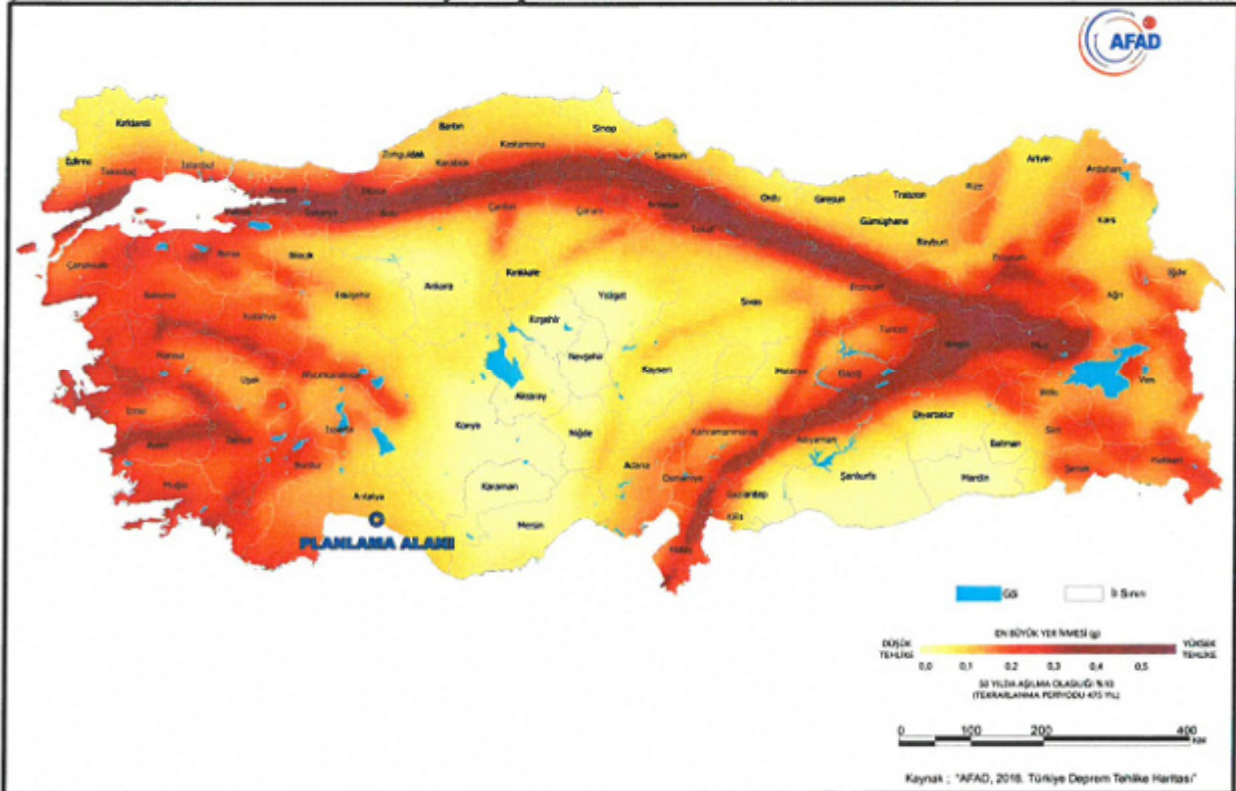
AFAD

Kırklareli
Edirne
Tekirdağ
İstanbul
Kocaeli
Sakarya
Yalova
Bursa
Bilecik
Düzce
Bolu
Zonguldak
Bartın
Karabük
Kastamonu
Sinop
Samsun
Çankırı
Çorum
Amasya
Tokat
Ordu
Giresun
Trabzon
Rize
Artvin
Ardahan
Kars
Iğdır
Ağrı
Gümüşhane
Bayburt
Erzurum
Erzincan
Çanakkale
Balıkesir
Kütahya
Eskişehir
Ankara
Kırıkkale
Yozgat
Sivas
Kırşehir
Nevşehir
Kayseri
Malatya
Elazığ
Tunceli
Bingöl
Muş
Bitlis
Van
Manisa
İzmir
Uşak
Afyonkarahisar
Aksaray
Niğde
Konya
Isparta
Denizli
Aydın
Muğla
Burdur
Antalya
Karaman
Mersin
Adana
Osmaniye
Kahramanmaraş
Adıyaman
Diyarbakır
Batman
Siirt
Şırnak
Hakkari
Şanlıurfa
Mardin
Gaziantep
Kilis
Hatay

PLANLAMA ALANI

Göl
İl Sınırı

EN BÜYÜK YER İVMESİ (g)
DÜŞÜK TEHLİKE
YÜKSEK TEHLİKE
0,0 0,1 0,2 0,3 0,4 0,5
50 YILDA AŞILMA OLASILIĞI %10
(TEKRARLANMA PERİYODU 475 YIL)

0 100 200 400 Km

Kaynak ; "AFAD, 2018. Türkiye Deprem Tehlike Haritası"